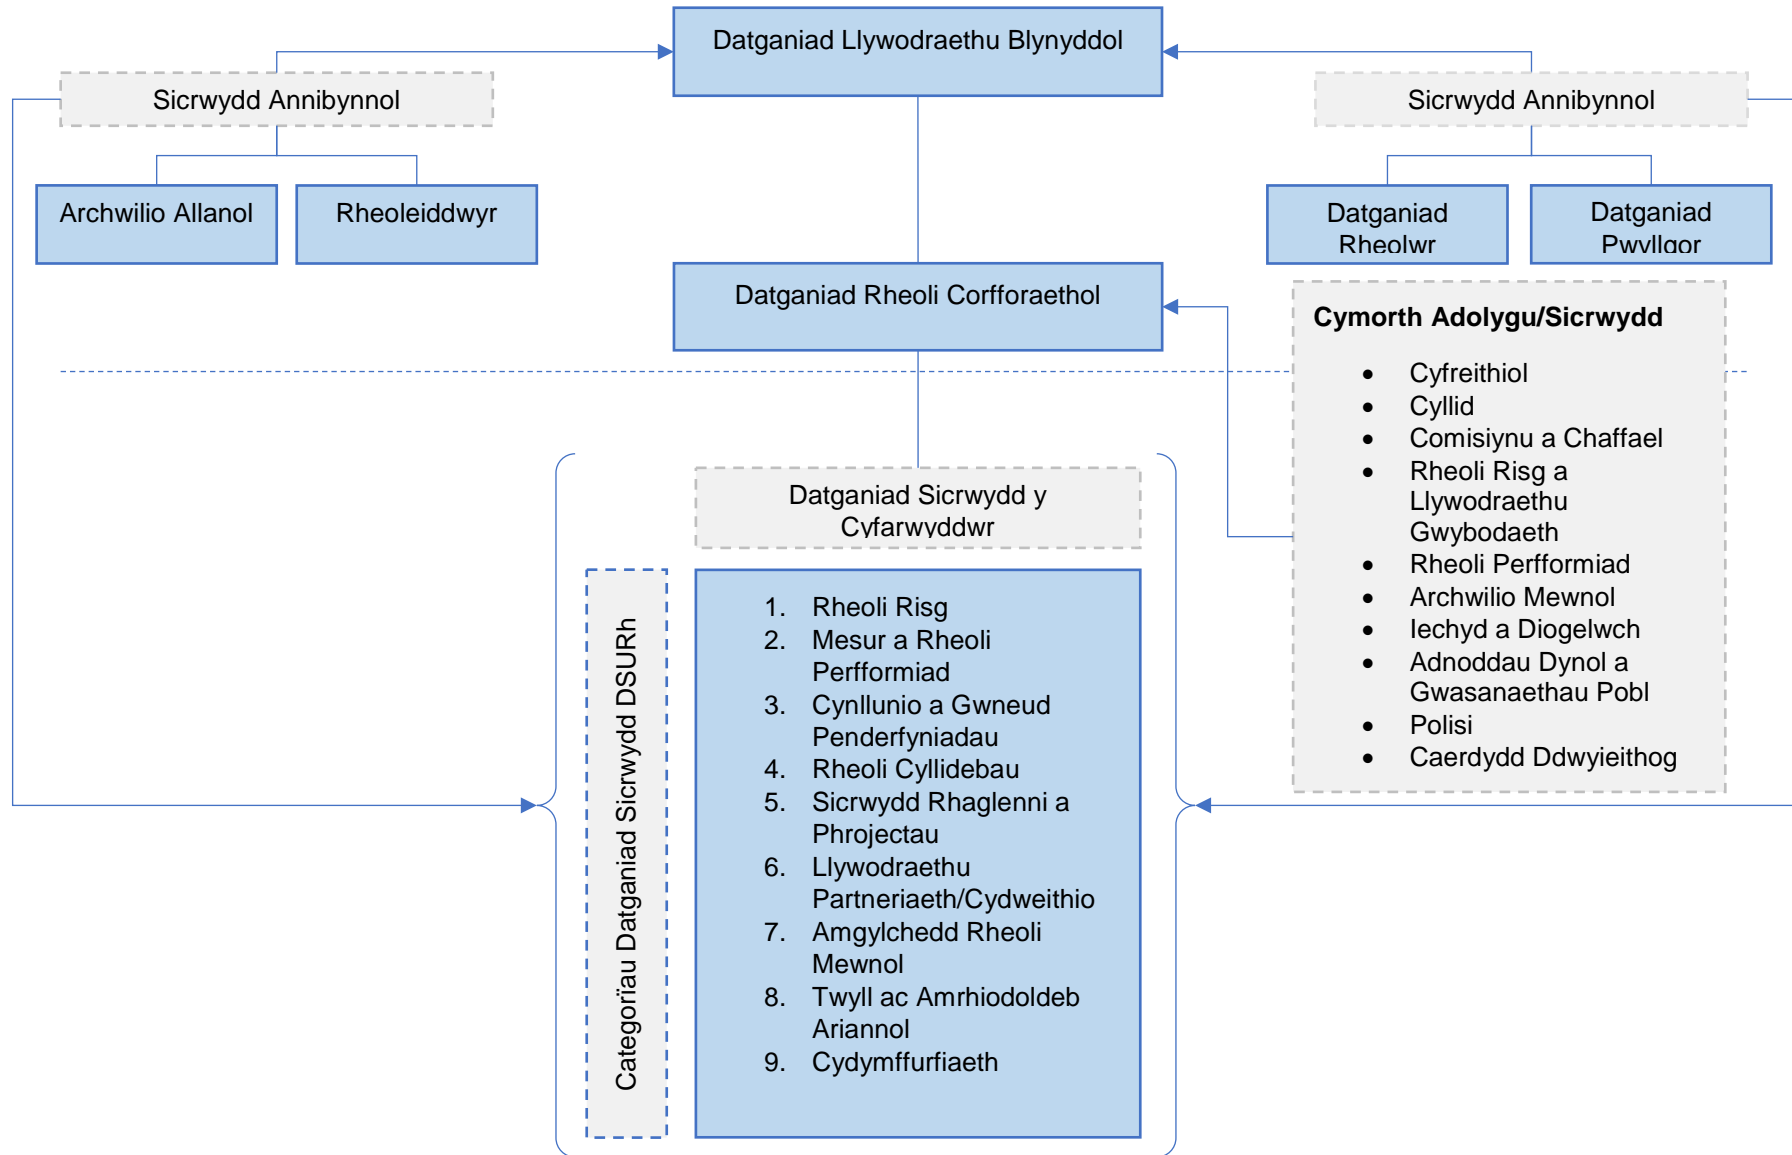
Datganiad Llywodraethu Blynyddol

Sicrwydd Annibynnol

Archwilio Allanol

Rheoleiddwyr

Sicrwydd Annibynnol

Datganiad Rheolwr

Datganiad Pwyllgor

Datganiad Rheoli Corfforaethol

Cymorth Adolygu/Sicrwydd

- Cyfreithiol
- Cyllid
- Comisiynu a Chaffael
- Rheoli Risg a Llywodraethu Gwybodaeth
- Rheoli Perfformiad
- Archwilio Mewnol
- Iechyd a Diogelwch
- Adnoddau Dynol a Gwasanaethau Pobl
- Polisi
- Caerdydd Ddwyieithog

Datganiad Sicrwydd y Cyfarwyddwr

Categoriau Datganiad Sicrwydd DSURh

1. Rheoli Risg
2. Mesur a Rheoli Perfformiad
3. Cynllunio a Gwneud Penderfyniadau
4. Rheoli Cyllidebau
5. Sicrwydd Rhaglenni a Phrojectau
6. Llywodraethu Partneriaeth/Cydweithio
7. Amgylchedd Rheoli Mewnol
8. Twyll ac Amrhiodoldeb Ariannol
9. Cydymffurfiaeth